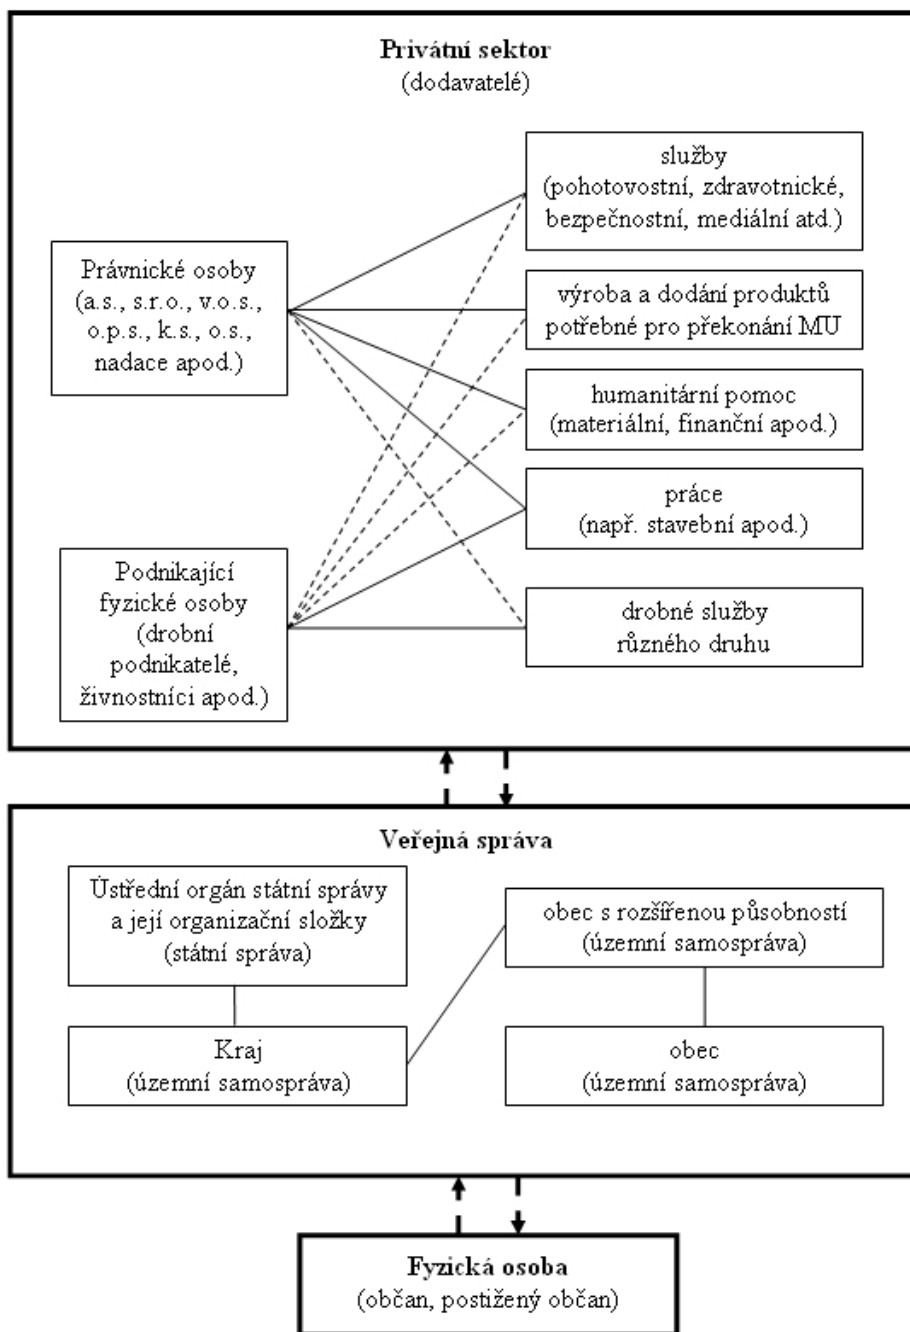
Privátní sektor
(dodavatelé)

Právnické osoby
(a.s., s.r.o., v.o.s., o.p.s., k.s., o.s., nadace apod.)

Podnikající fyzické osoby
(drobní podnikatelé, živnostníci apod.)

služby
(pohotovostní, zdravotnické, bezpečnostní, mediální atd.)

výroba a dodání produktů potřebné pro překonání MU

humanitární pomoc
(materiální, finanční apod.)

práce
(např. stavební apod.)

drobné služby
různého druhu

Veřejná správa

Ústřední orgán státní správy a její organizační složky
(státní správa)

Kraj
(územní samospráva)

obec s rozšířenou působností
(územní samospráva)

obec
(územní samospráva)

Fyzická osoba
(občan, postižený občan)